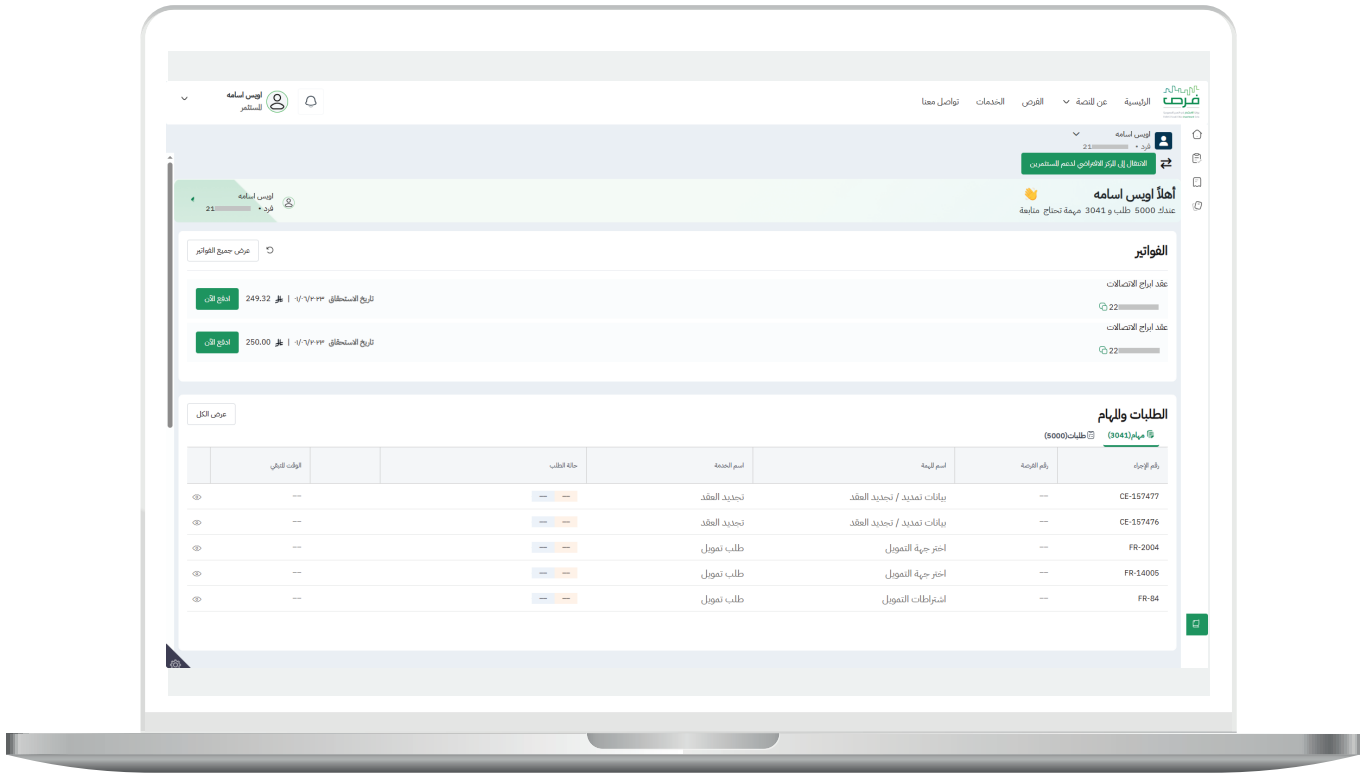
فرص

الرئيسية عن المنصة القرص الخدمات تواصل معنا

اويس اسامه
المستثمر

اويس اسامه
فرد • 21

الانتقال إلى المركز الافتراضي لدعم المستثمرين

أهلاً اويس اسامه 👋
عندك 5000 طلب و 3041 مهمة تحتاج متابعة

اويس اسامه
فرد • 21

الفواتير
عرض جميع الفواتير

عقد ابراج الاتصالات
22
تاريخ الاستحقاق ٠١/٠٦/٢٠٢٣ | 249.32 ادفع الآن

عقد ابراج الاتصالات
22
تاريخ الاستحقاق ٠١/٠٦/٢٠٢٣ | 250.00 ادفع الآن

الطلبات والمهام
عرض الكل

مهام(3041) طلبات(5000)

| رقم الإجراء | رقم الفرصة | اسم المهمة | اسم الخدمة | حالة الطلب | | الوقت المتبقي | |
|---|---|---|---|---|---|---|---|
| CE-157477 | --- | بيانات تمديد / تجديد العقد | تجديد العقد | --- --- | | --- | |
| CE-157476 | --- | بيانات تمديد / تجديد العقد | تجديد العقد | --- --- | | --- | |
| FR-2004 | --- | اختر جهة التمويل | طلب تمويل | --- --- | | --- | |
| FR-14005 | --- | اختر جهة التمويل | طلب تمويل | --- --- | | --- | |
| FR-84 | --- | اشتراطات التمويل | طلب تمويل | --- --- | | --- | |